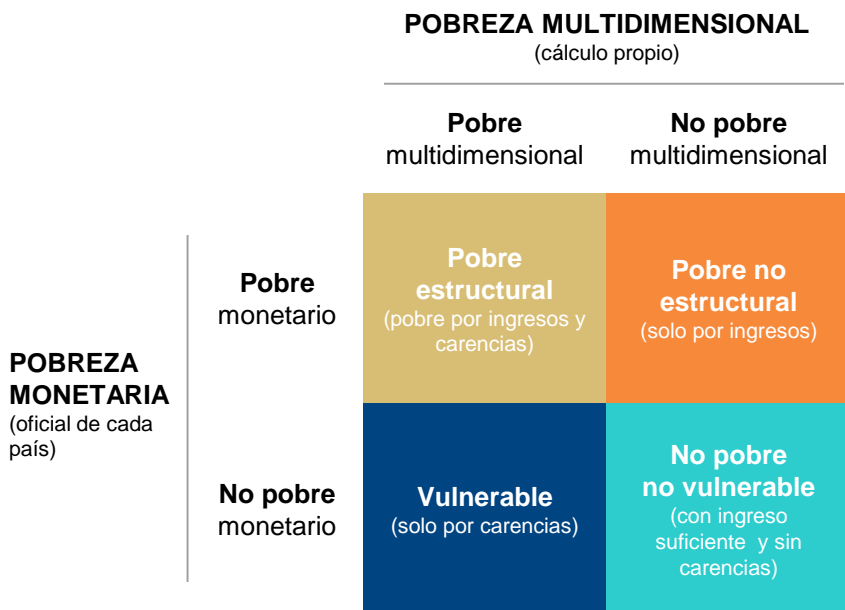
POBREZA MULTIDIMENSIONAL
(cálculo propio)

| | | Pobre multidimensional | No pobre multidimensional |
|---|---|---|---|
| POBREZA MONETARIA (oficial de cada país) | Pobre monetario | Pobre estructural (pobre por ingresos y carencias) | Pobre no estructural (solo por ingresos) |
| | No pobre monetario | Vulnerable (solo por carencias) | No pobre no vulnerable (con ingreso suficiente y sin carencias) |